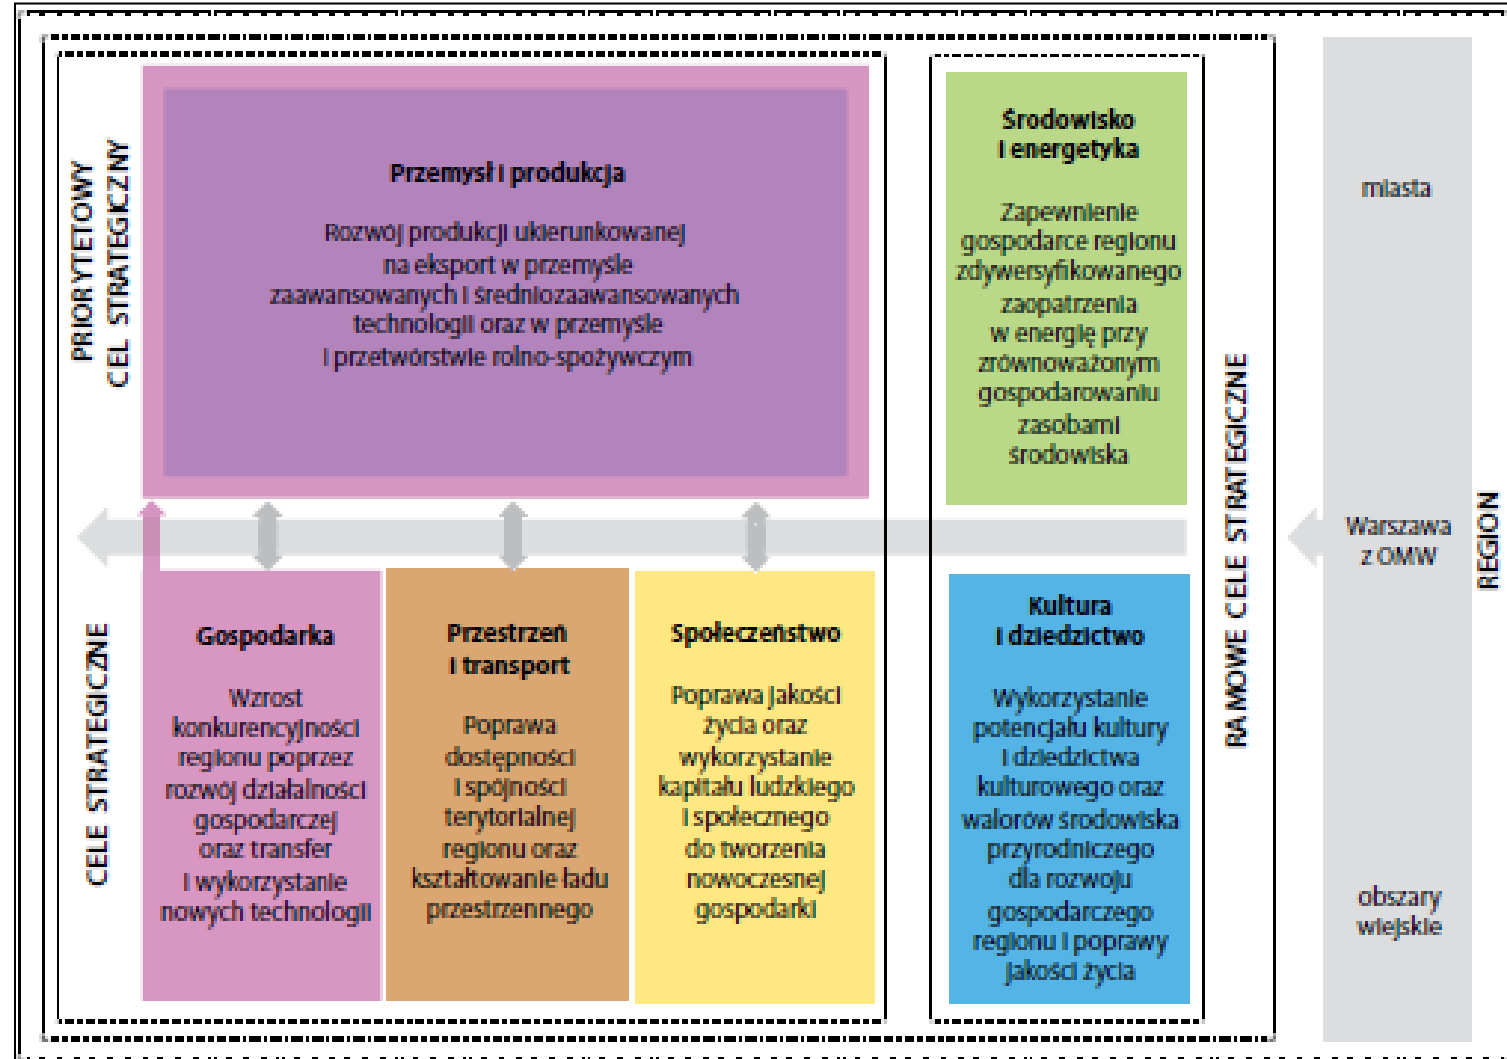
PRIORYTETOWY CEL STRATEGICZNY

Przemysł i produkcja

Rozwój produkcji ukierunkowanej na eksport w przemyśle zaawansowanych i średniozaawansowanych technologii oraz w przemyśle i przetwórstwie rolno-spożywczym

Środowisko i energetyka

Zapewnienie gospodarce regionu zdywersyfikowanego zaopatrzenia w energię przy zrównoważonym gospodarowaniu zasobami środowiska

miasta

Warszawa z OMW

REGION

obszary wiejskie

RAMOWE CELE STRATEGICZNE

CELE STRATEGICZNE

Gospodarka

Wzrost konkurencyjności regionu poprzez rozwój działalności gospodarczej oraz transfer i wykorzystanie nowych technologii

Przestrzeń i transport

Poprawa dostępności i spójności terytorialnej regionu oraz kształtowanie ładu przestrzennego

Społeczeństwo

Poprawa jakości życia oraz wykorzystanie kapitału ludzkiego i społecznego do tworzenia nowoczesnej gospodarki

Kultura i dziedzictwo

Wykorzystanie potencjału kultury i dziedzictwa kulturowego oraz walorów środowiska przyrodniczego dla rozwoju gospodarczego regionu i poprawy jakości życia